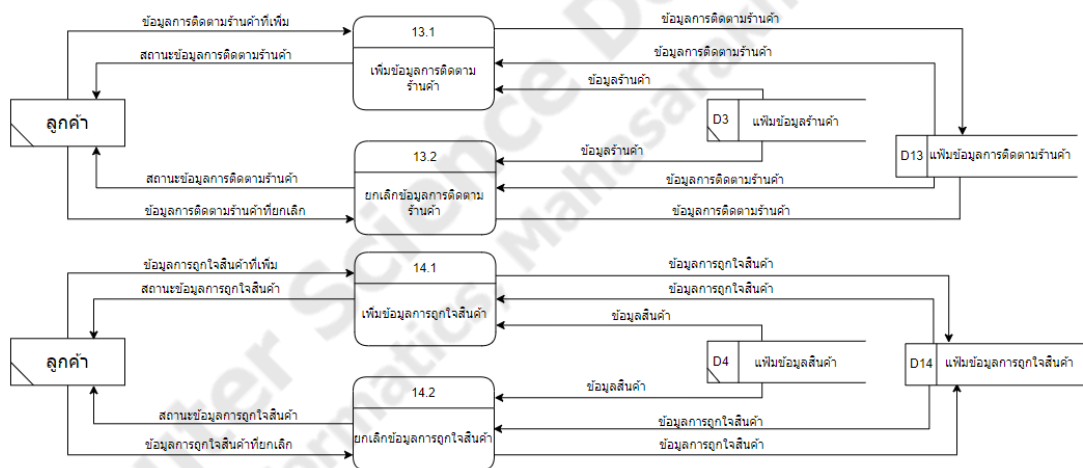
ข้อมูลการติดตามร้านค้าที่เพิ่ม
13.1
ข้อมูลการติดตามร้านค้า
สถานะข้อมูลการติดตามร้านค้า
ข้อมูลการติดตามร้านค้า
เพิ่มข้อมูลการติดตามร้านค้า
ข้อมูลร้านค้า
ลูกค้า
D3 แฟ้มข้อมูลร้านค้า
13.2
ข้อมูลร้านค้า
D13 แฟ้มข้อมูลการติดตามร้านค้า
สถานะข้อมูลการติดตามร้านค้า
ยกเลิกข้อมูลการติดตามร้านค้า
ข้อมูลการติดตามร้านค้า
ข้อมูลการติดตามร้านค้าที่ยกเลิก
ข้อมูลการติดตามร้านค้า

ข้อมูลการถูกใจสินค้าที่เพิ่ม
14.1
ข้อมูลการถูกใจสินค้า
สถานะข้อมูลการถูกใจสินค้า
ข้อมูลการถูกใจสินค้า
เพิ่มข้อมูลการถูกใจสินค้า
ข้อมูลสินค้า
ลูกค้า
D4 แฟ้มข้อมูลสินค้า
D14 แฟ้มข้อมูลการถูกใจสินค้า
14.2
ข้อมูลสินค้า
สถานะข้อมูลการถูกใจสินค้า
ยกเลิกข้อมูลการถูกใจสินค้า
ข้อมูลการถูกใจสินค้า
ข้อมูลการถูกใจสินค้าที่ยกเลิก
ข้อมูลการถูกใจสินค้า